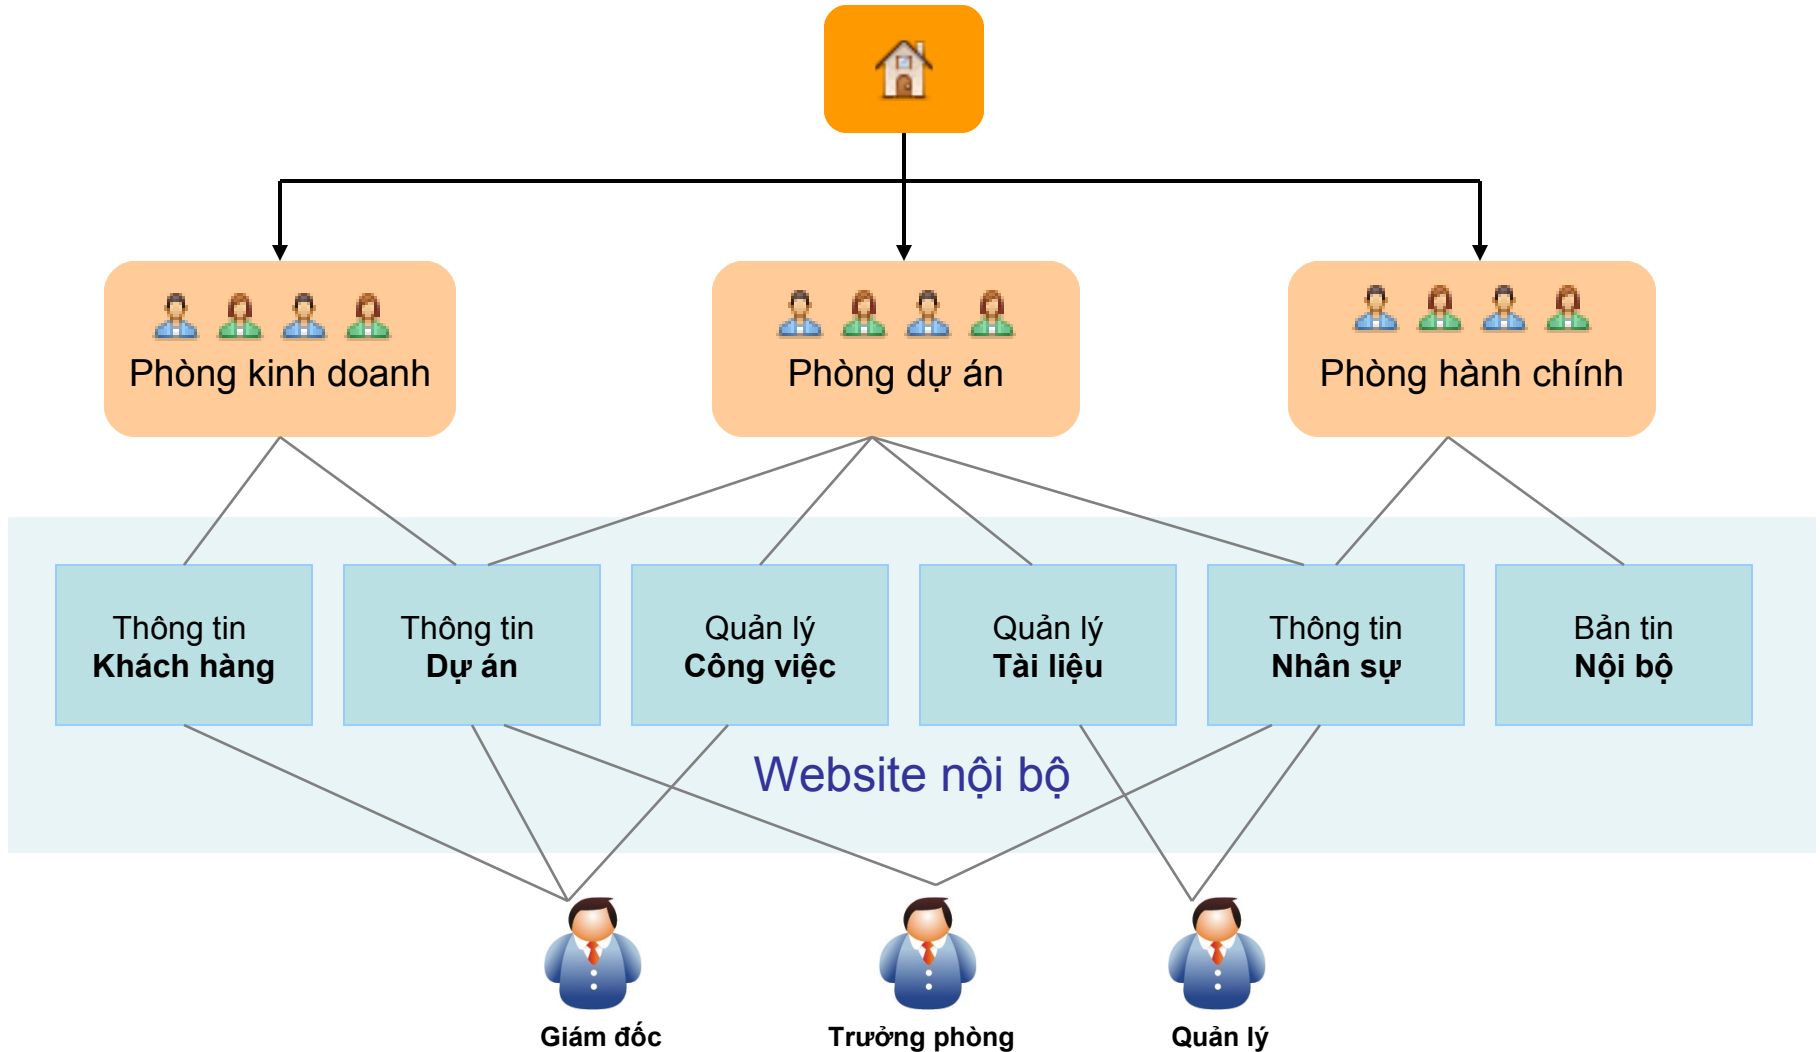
Phòng kinh doanh

Phòng dự án

Phòng hành chính

Thông tin
Khách hàng

Thông tin
Dự án

Quản lý
Công việc

Quản lý
Tài liệu

Thông tin
Nhân sự

Bản tin
Nội bộ

Website nội bộ

Giám đốc

Trưởng phòng

Quản lý